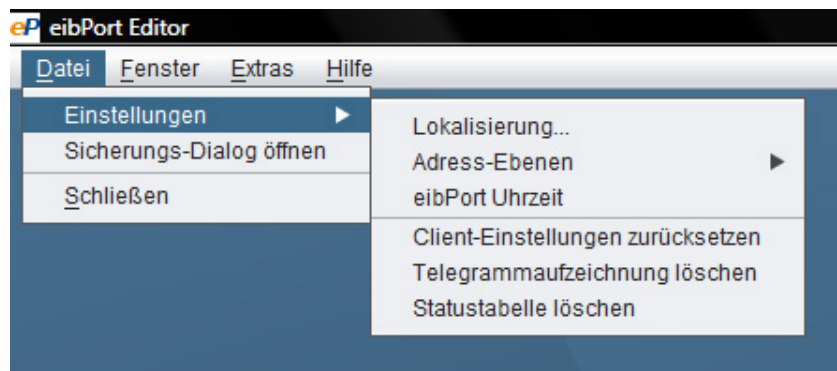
eP eibPort Editor

Datei Fenster Extras Hilfe

Einstellungen
Sicherungs-Dialog öffnen
Schließen

Lokalisierung...
Adress-Ebenen
eibPort Uhrzeit
Client-Einstellungen zurücksetzen
Telegrammaufzeichnung löschen
Statustabelle löschen